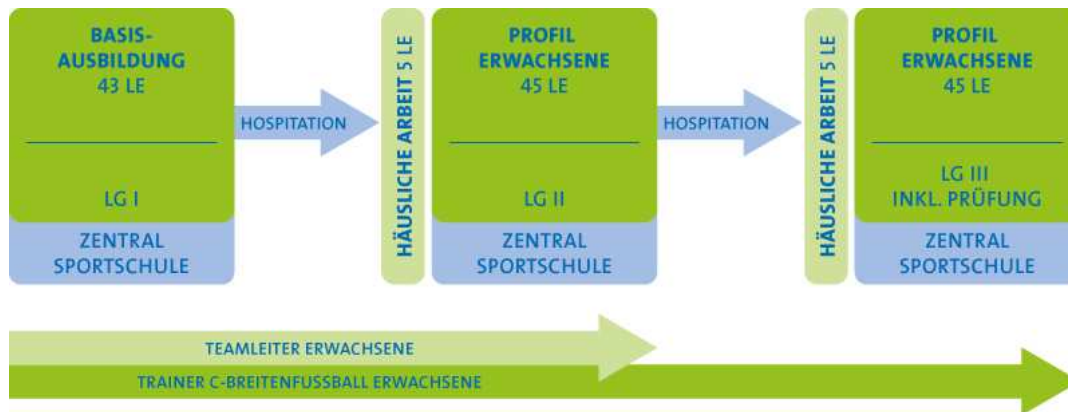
BASIS-AUSBILDUNG
43 LE

LG I

ZENTRAL SPORTSCHULE

HOSPITATION

HÄUSLICHE ARBEIT 5 LE

PROFIL ERWACHSENE
45 LE

LG II

ZENTRAL SPORTSCHULE

HOSPITATION

HÄUSLICHE ARBEIT 5 LE

PROFIL ERWACHSENE
45 LE

LG III
INKL. PRÜFUNG

ZENTRAL SPORTSCHULE

TEAMLEITER ERWACHSENE

TRAINER C-BREITENFUSSBALL ERWACHSENE